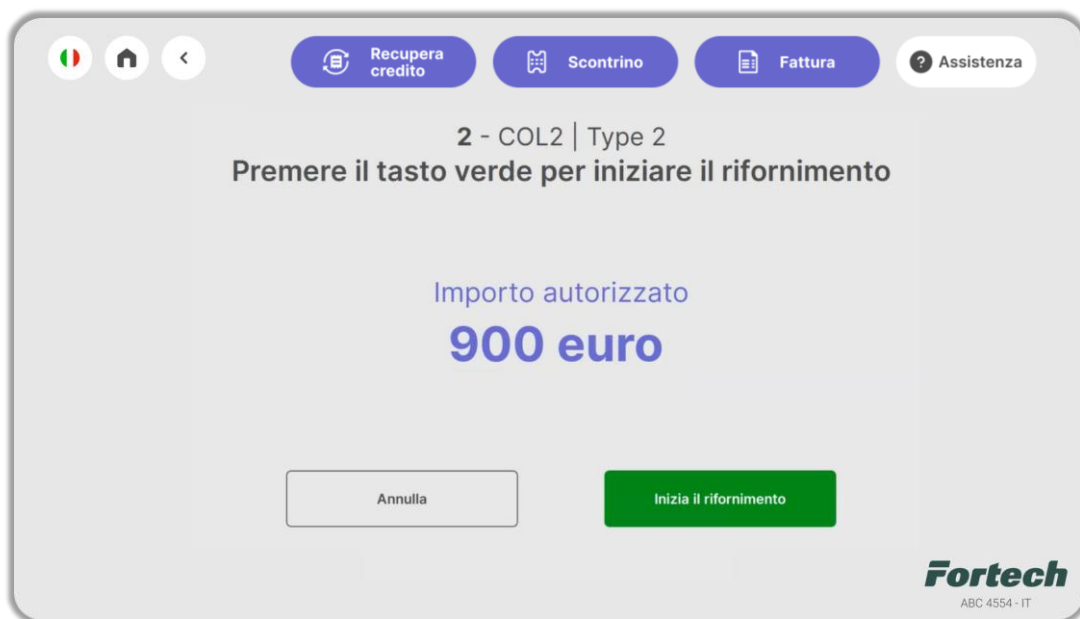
Recupera credito

Scontrino

Fattura

Assistenza

2 - COL2 | Type 2

Premere il tasto verde per iniziare il rifornimento

Importo autorizzato

900 euro

Annulla

Inizia il rifornimento

Fortech

ABC 4554 - IT